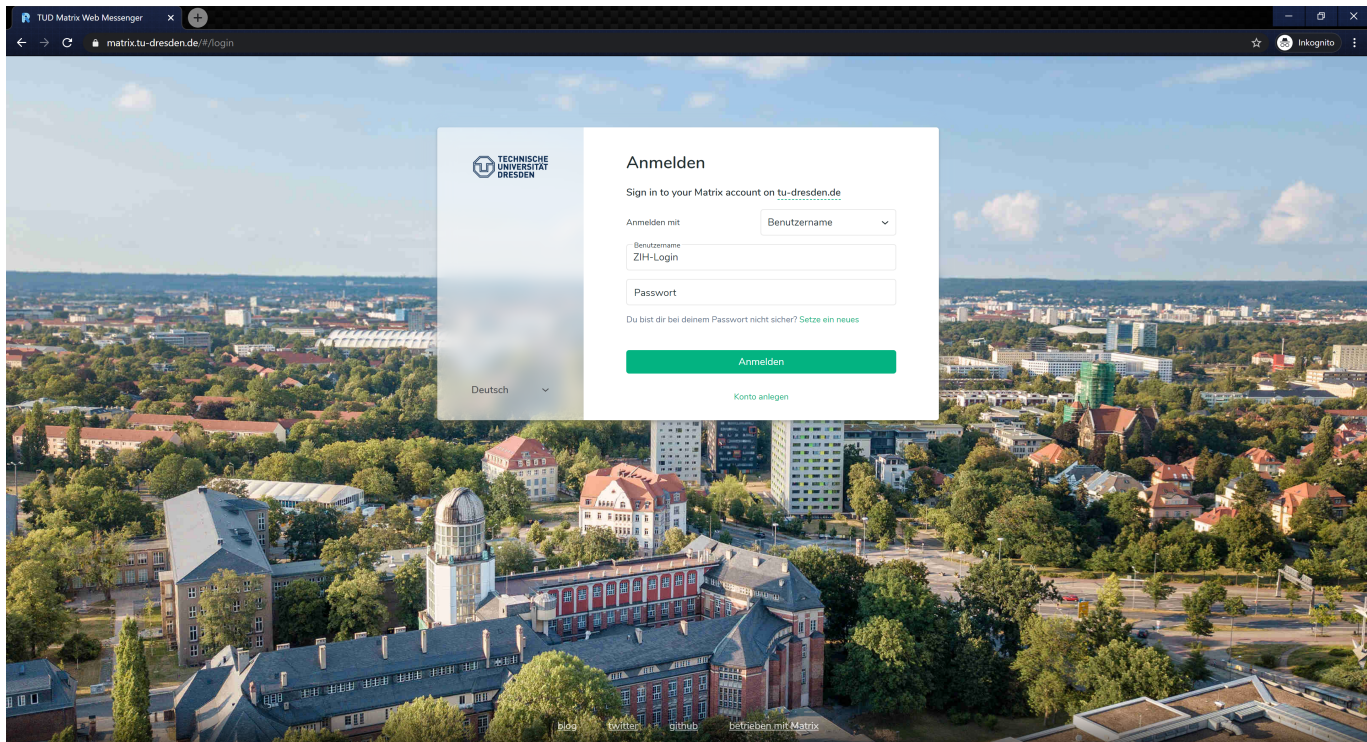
TUD Matrix Web Messenger

matrix.tu-dresden.de/#/login

Inkognito

TECHNISCHE UNIVERSITÄT DRESDEN

Deutsch

Anmelden

Sign in to your Matrix account on tu-dresden.de

Anmelden mit

Benutzername

Benutzername

ZIH-Login

Passwort

Du bist dir bei deinem Passwort nicht sicher? Setze ein neues

Anmelden

Konto anlegen

blog twitter github betrieben mit Matrix